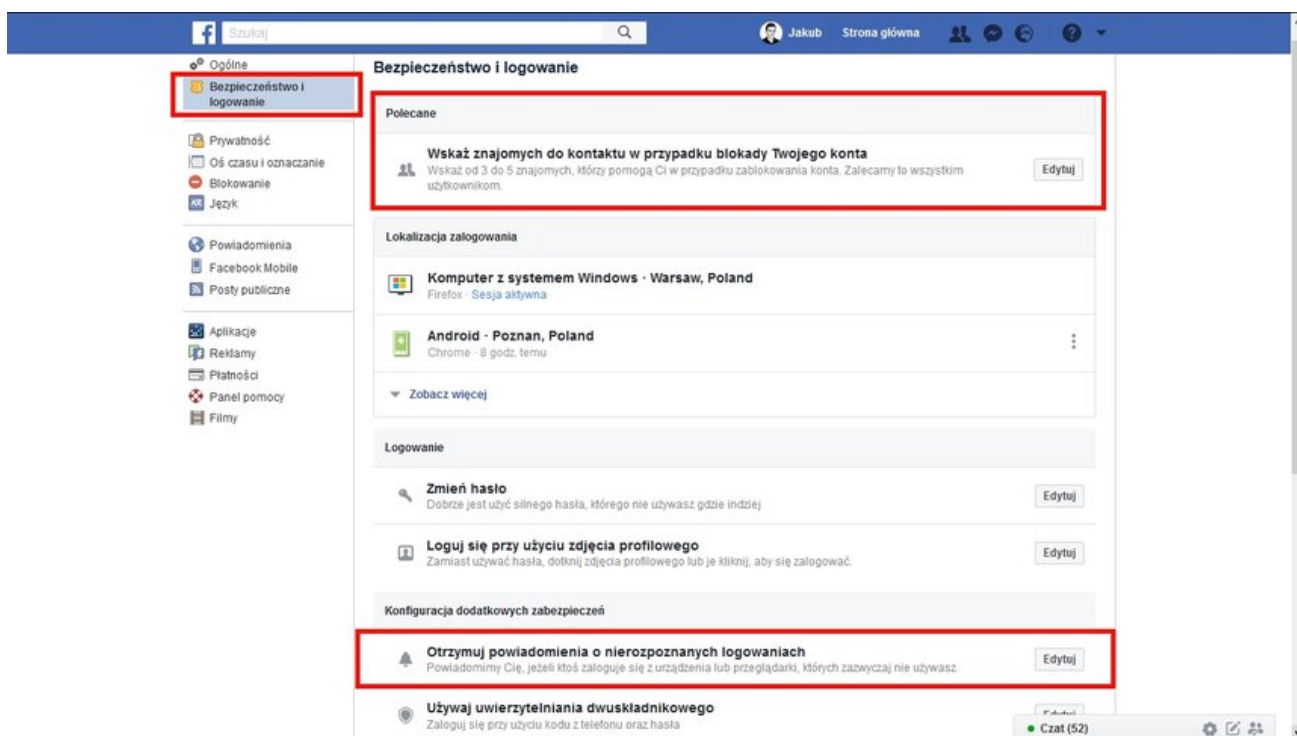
Szukaj

Jakub Strona główna

Ogólne
Bezpieczeństwo i logowanie

Prywatność
Oś czasu i oznaczanie
Blokowanie
Język

Powiadomienia
Facebook Mobile
Posty publiczne

Aplikacje
Reklamy
Płatności
Panel pomocy
Filmy

Bezpieczeństwo i logowanie

Polecane

Wskaż znajomych do kontaktu w przypadku blokady Twojego konta
Wskaż od 3 do 5 znajomych, którzy pomogą Ci w przypadku zablokowania konta. Zalecamy to wszystkim użytkownikom.
Edytuj

Lokalizacja zalogowania

Komputer z systemem Windows · Warsaw, Poland
Firefox · Sesja aktywna

Android · Poznan, Poland
Chrome · 8 godz. temu

Zobacz więcej

Logowanie

Zmień hasło
Dobrze jest użyć silnego hasła, którego nie używasz gdzie indziej
Edytuj

Loguj się przy użyciu zdjęcia profilowego
Zamiast używać hasła, dotknij zdjęcia profilowego lub je kliknij, aby się zalogować.
Edytuj

Konfiguracja dodatkowych zabezpieczeń

Otrzymuj powiadomienia o nierozpoznanych logowaniach
Powiadomimy Cię, jeżeli ktoś zaloguje się z urządzenia lub przeglądarki, których zazwyczaj nie używasz
Edytuj

Używaj uwierzytelniania dwuskładnikowego
Zaloguj się przy użyciu kodu z telefonu oraz hasła
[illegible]

Czat (52)